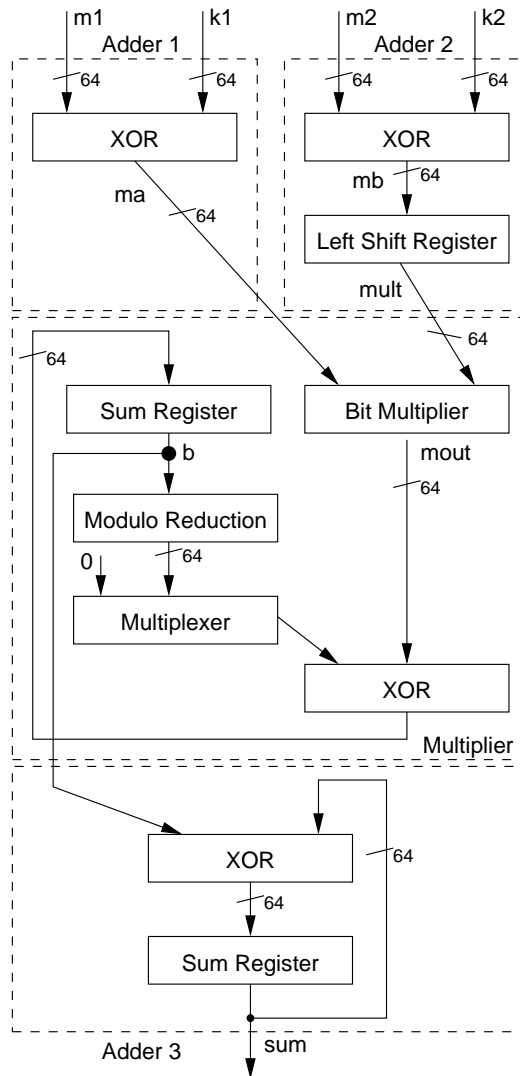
m1
k1
Adder 1
64
64
XOR
ma
64

m2
k2
Adder 2
64
64
XOR
mb
64
Left Shift Register
mult
64

64
Sum Register
Bit Multiplier
b
mout
64
Modulo Reduction
0
64
Multiplexer
XOR
Multiplier

XOR
64
64
Sum Register
Adder 3
sum